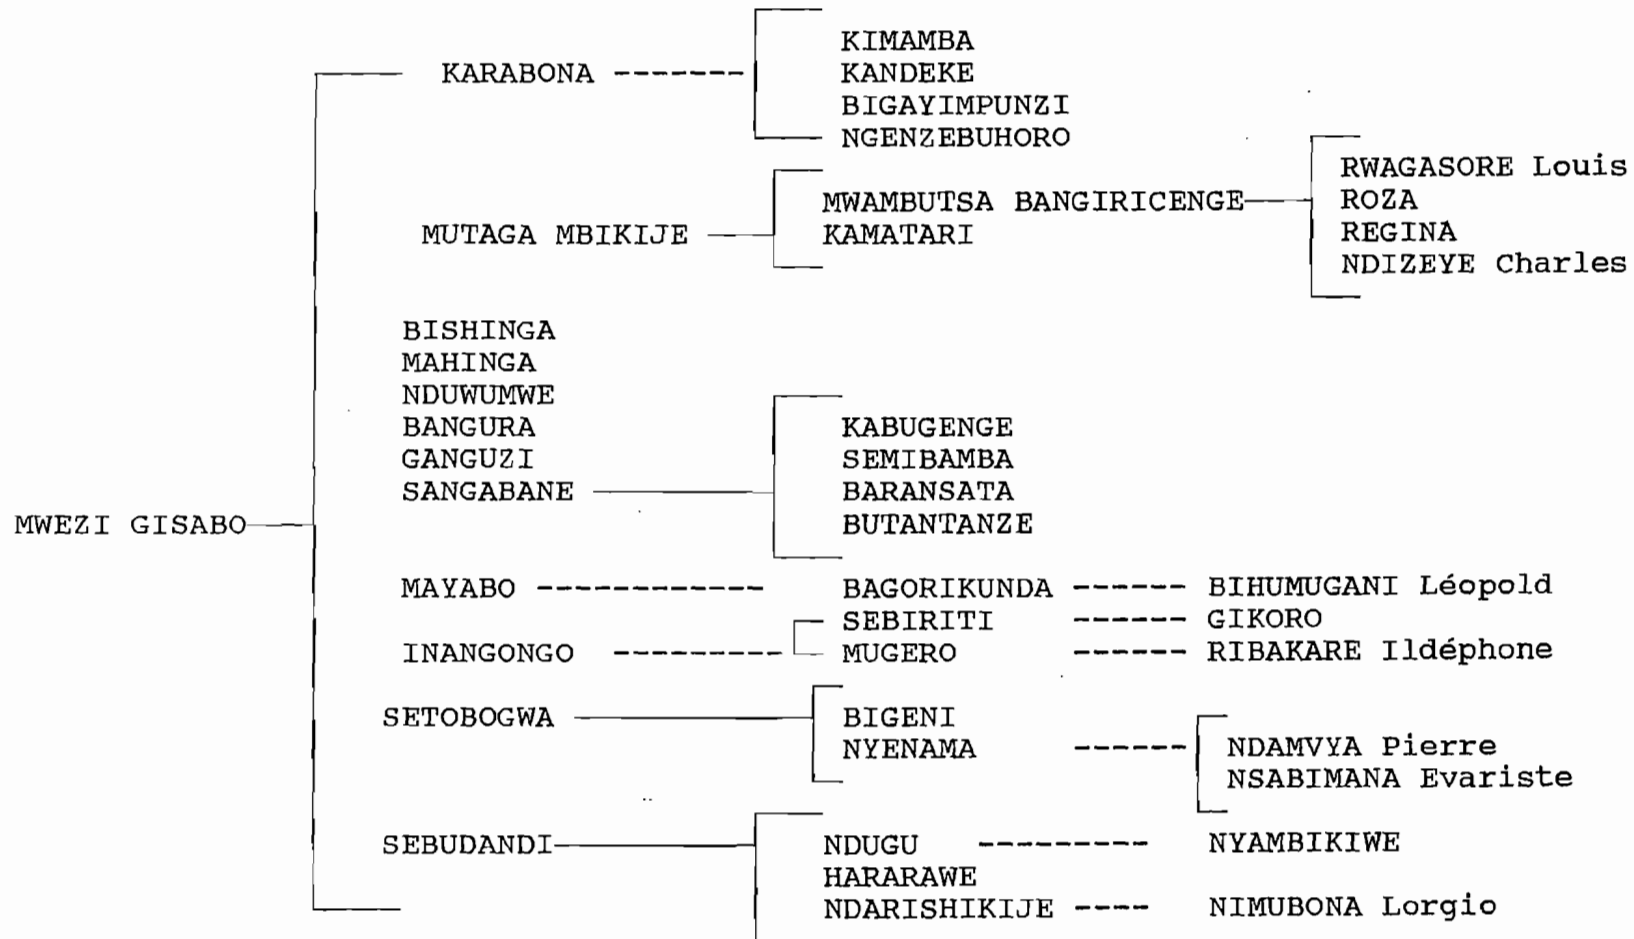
MWEZI GISABO

KARABONA

KIMAMBA
KANDEKE
BIGAYIMPUNZI
NGENZEBUHORO

MUTAGA MBIKIJE

MWAMBUTSA BANGIRICENGE
KAMATARI

RWAGASORE Louis
ROZA
REGINA
NDIZEYE Charles

BISHINGA
MAHINGA
NDUWUMWE
BANGURA
GANGUZI
SANGABANE

KABUGENGE
SEMIBAMBA
BARANSATA
BUTANTANZE

MAYABO
BAGORIKUNDA
BIHUMUGANI Léopold

INANGONGO
SEBIRITI
GIKORO
MUGERO
RIBAKARE Ildéphone

SETOBOGWA
BIGENI
NYENAMA
NDAMVYA Pierre
NSABIMANA Evariste

SEBUDANDI
NDUGU
NYAMBIKIWE
HARARAWE
NDARISHIKIJE
NIMUBONA Lorgio